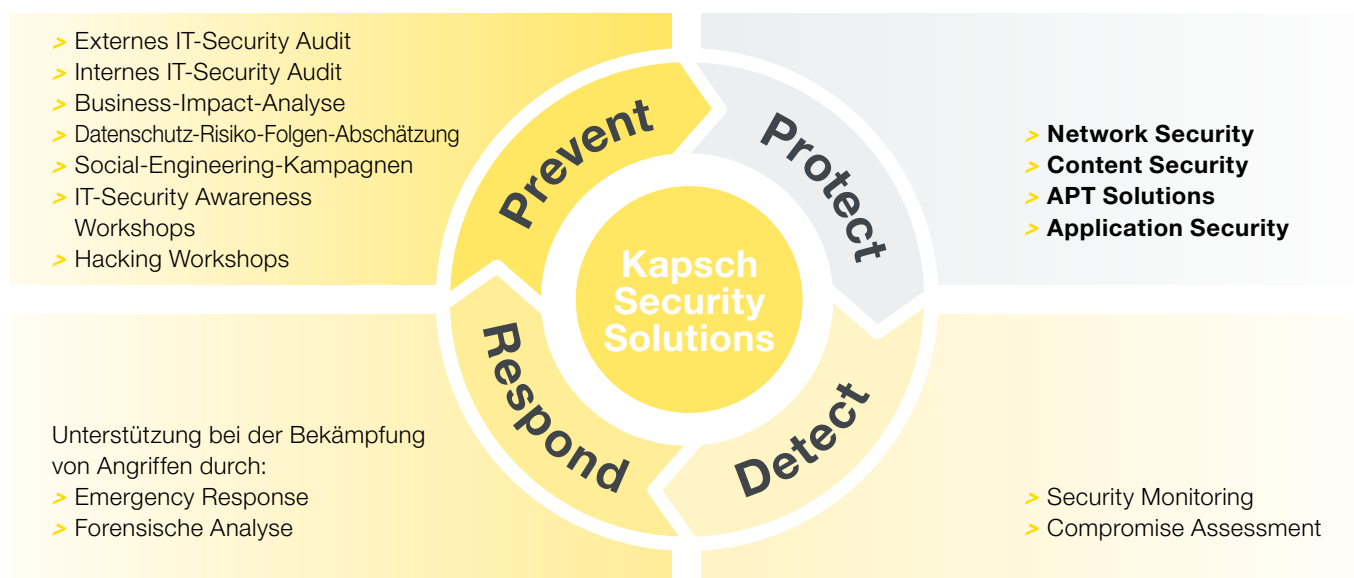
> Externes IT-Security Audit
> Internes IT-Security Audit
> Business-Impact-Analyse
> Datenschutz-Risiko-Folgen-Abschätzung
> Social-Engineering-Kampagnen
> IT-Security Awareness Workshops
> Hacking Workshops

Prevent

Protect

> Network Security
> Content Security
> APT Solutions
> Application Security

Kapsch Security Solutions

Respond

Detect

Unterstützung bei der Bekämpfung von Angriffen durch:
> Emergency Response
> Forensische Analyse

> Security Monitoring
> Compromise Assessment